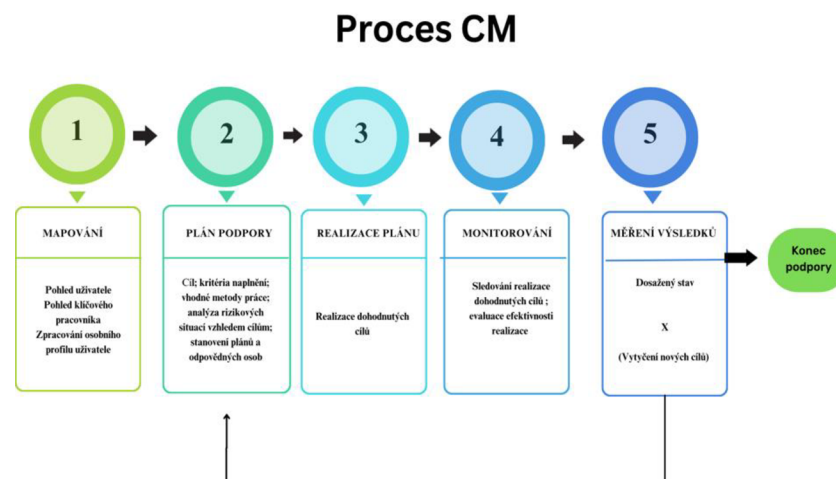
Proces CM

1

2

3

4

5

MAPOVÁNÍ

Pohled uživatele
Pohled klíčového pracovníka
Zpracování osobního profilu uživatele

PLÁN PODPORY

Cíl; kritéria naplnění; vhodné metody práce; analýza rizikových situací vzhledem cílům; stanovení plánů a odpovědných osob

REALIZACE PLÁNU

Realizace dohodnutých cílů

MONITOROVÁNÍ

Sledování realizace dohodnutých cílů ; evaluace efektivnosti realizace

MĚŘENÍ VÝSLEDKŮ

Dosažený stav

X

(Vytyčení nových cílů)

Konec podpory